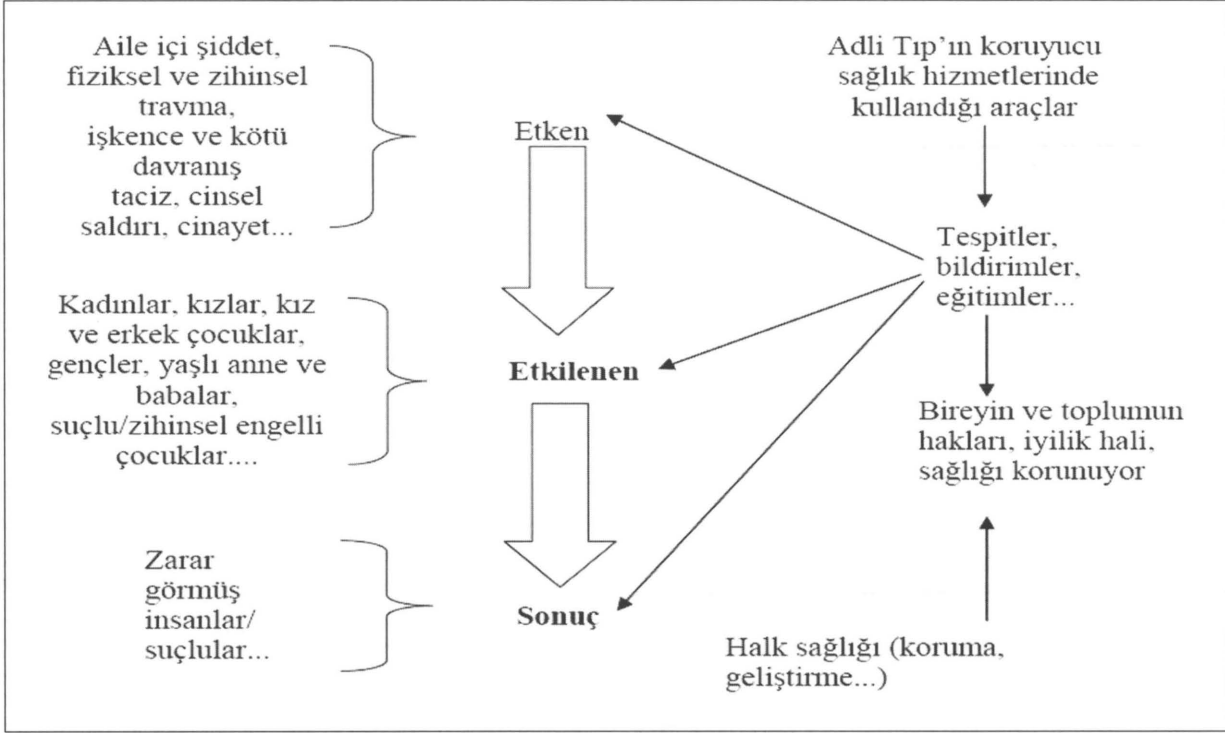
Aile içi şiddet, fiziksel ve zihinsel travma, işkence ve kötü davranış taciz, cinsel saldırı, cinayet...

Etken

Adli Tıp'ın koruyucu sağlık hizmetlerinde kullandığı araçlar

Tespitler, bildirimler, eğitimler...

Kadınlar, kızlar, kız ve erkek çocuklar, gençler, yaşlı anne ve babalar, suçlu/zihinsel engelli çocuklar....

Etkilenen

Bireyin ve toplumun hakları, iyilik hali, sağlığı korunuyor

Zarar görmüş insanlar/ suçlular...

Sonuç

Halk sağlığı (koruma, geliştirme...)